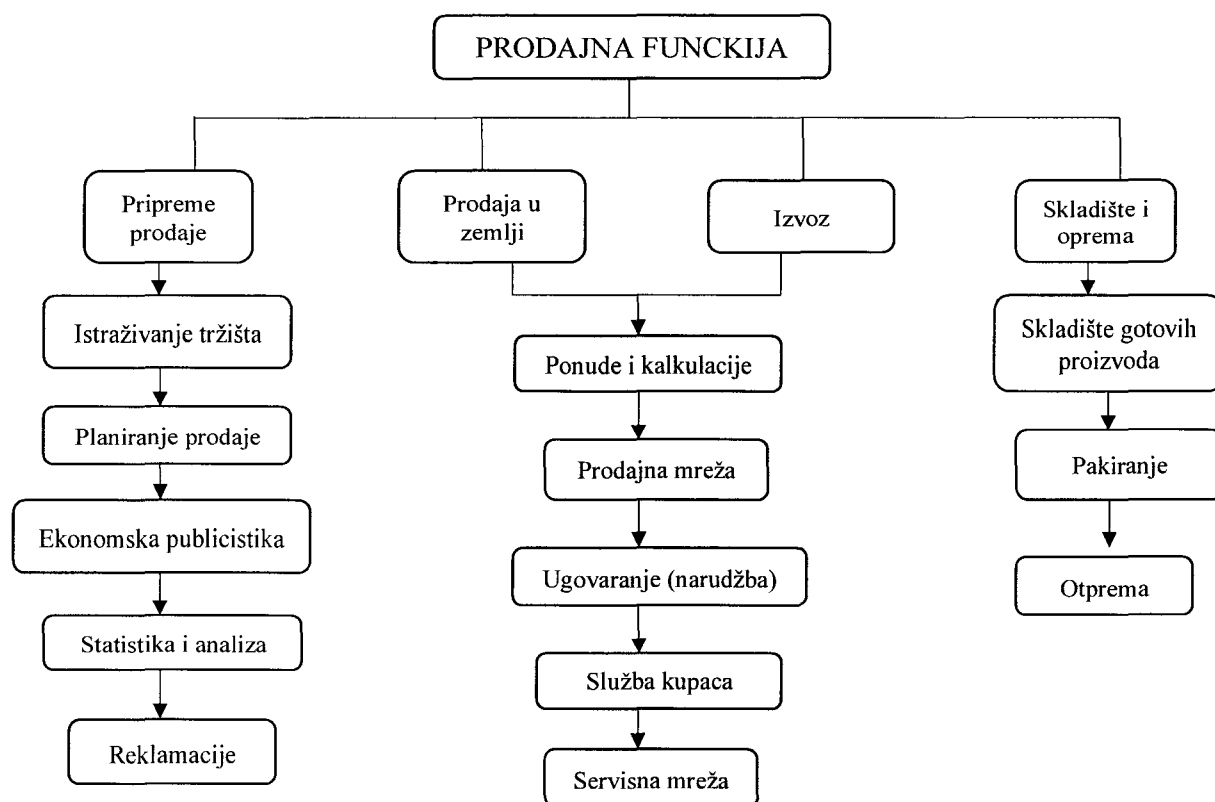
PRODAJNA FUNCKIJA

Pripreme prodaje

Istraživanje tržišta

Planiranje prodaje

Ekonomska publicistika

Statistika i analiza

Reklamacije

Prodaja u zemlji

Izvoz

Ponude i kalkulacije

Prodajna mreža

Ugovaranje (narudžba)

Služba kupaca

Servisna mreža

Skladište i oprema

Skladište gotovih proizvoda

Pakiranje

Otprema